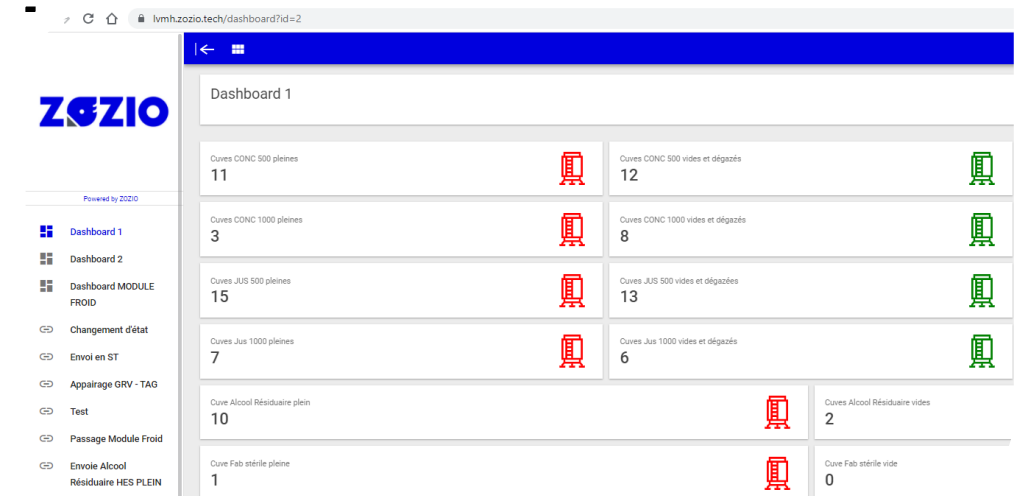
lvmh.zozio.tech/dashboard?id=2

ZOZIO

Powered by ZOZIO

Dashboard 1
Dashboard 2
Dashboard MODULE FROID
Changement d'état
Envoi en ST
Appairage GRV - TAG
Test
Passage Module Froid
Envoie Alcool Résiduaire HES PLEIN

Dashboard 1

Cuves CONC 500 pleines
11

Cuves CONC 500 vides et dégazés
12

Cuves CONC 1000 pleines
3

Cuves CONC 1000 vides et dégazés
8

Cuves JUS 500 pleines
15

Cuves JUS 500 vides et dégazées
13

Cuves Jus 1000 pleines
7

Cuves Jus 1000 vides et dégazés
6

Cuve Alcool Résiduaire plein
10

Cuves Alcool Résiduaire vides
2

Cuve Fab stérile pleine
1

Cuve Fab stérile vide
0